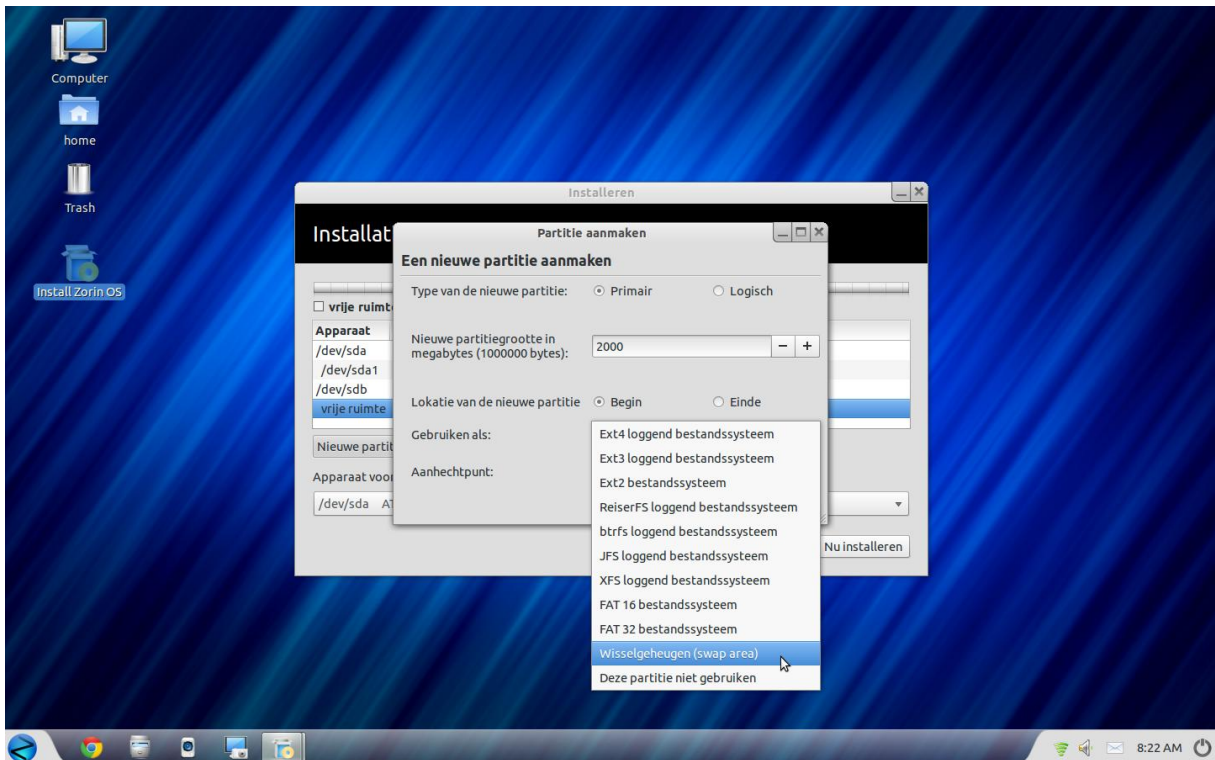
Computer

home

Trash

Install Zorin OS

Installeren

Installat

☐ vrije ruimt

| Apparaat |
|---|
| /dev/sda |
| /dev/sda1 |
| /dev/sdb |
| vrije ruimte |

Nieuwe partit

Apparaat voo

/dev/sda A

Nu installeren

Partitie aanmaken

Een nieuwe partitie aanmaken

Type van de nieuwe partitie: Primair Logisch

Nieuwe partitiegrootte in megabytes (1000000 bytes): 2000 − +

Lokatie van de nieuwe partitie Begin Einde

Gebruiken als:

Aanhechtpunt:

Ext4 loggend bestandssysteem
Ext3 loggend bestandssysteem
Ext2 bestandssysteem
ReiserFS loggend bestandssysteem
btrfs loggend bestandssysteem
JFS loggend bestandssysteem
XFS loggend bestandssysteem
FAT 16 bestandssysteem
FAT 32 bestandssysteem
Wisselgeheugen (swap area)
Deze partitie niet gebruiken

8:22 AM